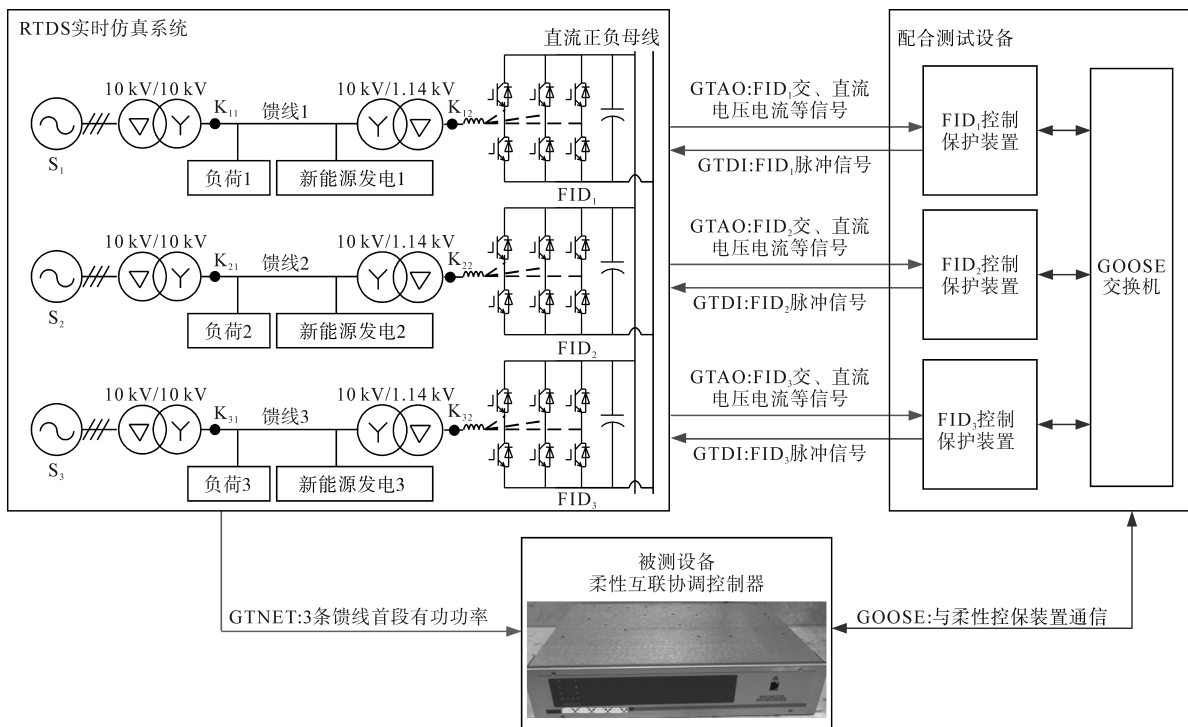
RTDS实时仿真系统

直流正负母线

配合测试设备

10 kV/10 kV

$K_{11}$

馈线1

10 kV/1.14 kV

$K_{12}$

$S_1$

负荷1

新能源发电1

$FID_1$

GTAO:$FID_1$交、直流电压电流等信号

GTDI:$FID_1$脉冲信号

$FID_1$控制保护装置

10 kV/10 kV

$K_{21}$

馈线2

10 kV/1.14 kV

$K_{22}$

$S_2$

负荷2

新能源发电2

$FID_2$

GTAO:$FID_2$交、直流电压电流等信号

GTDI:$FID_2$脉冲信号

$FID_2$控制保护装置

GOOSE交换机

10 kV/10 kV

$K_{31}$

馈线3

10 kV/1.14 kV

$K_{32}$

$S_3$

负荷3

新能源发电3

$FID_3$

GTAO:$FID_3$交、直流电压电流等信号

GTDI:$FID_3$脉冲信号

$FID_3$控制保护装置

被测设备
柔性互联协调控制器

GTNET:3条馈线首段有功功率

GOOSE:与柔性控保装置通信